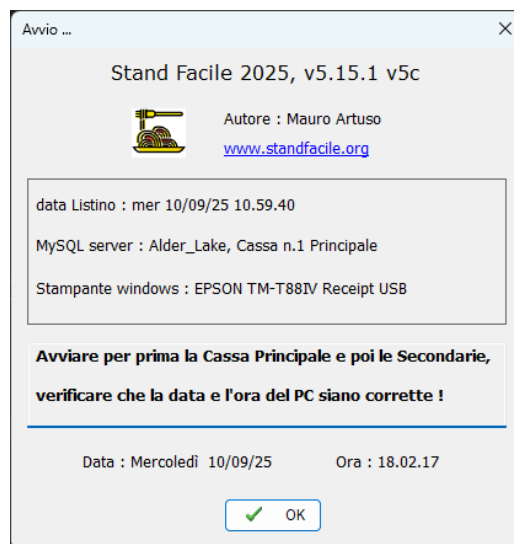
Avvio ...

Stand Facile 2025, v5.15.1 v5c

Autore : Mauro Artuso

www.standfacile.org

data Listino : mer 10/09/25 10.59.40

MySQL server : Alder_Lake, Cassa n.1 Principale

Stampante windows : EPSON TM-T88IV Receipt USB

Avviare per prima la Cassa Principale e poi le Secondarie, verificare che la data e l'ora del PC siano corrette !

Data : Mercoledì 10/09/25 Ora : 18.02.17

OK